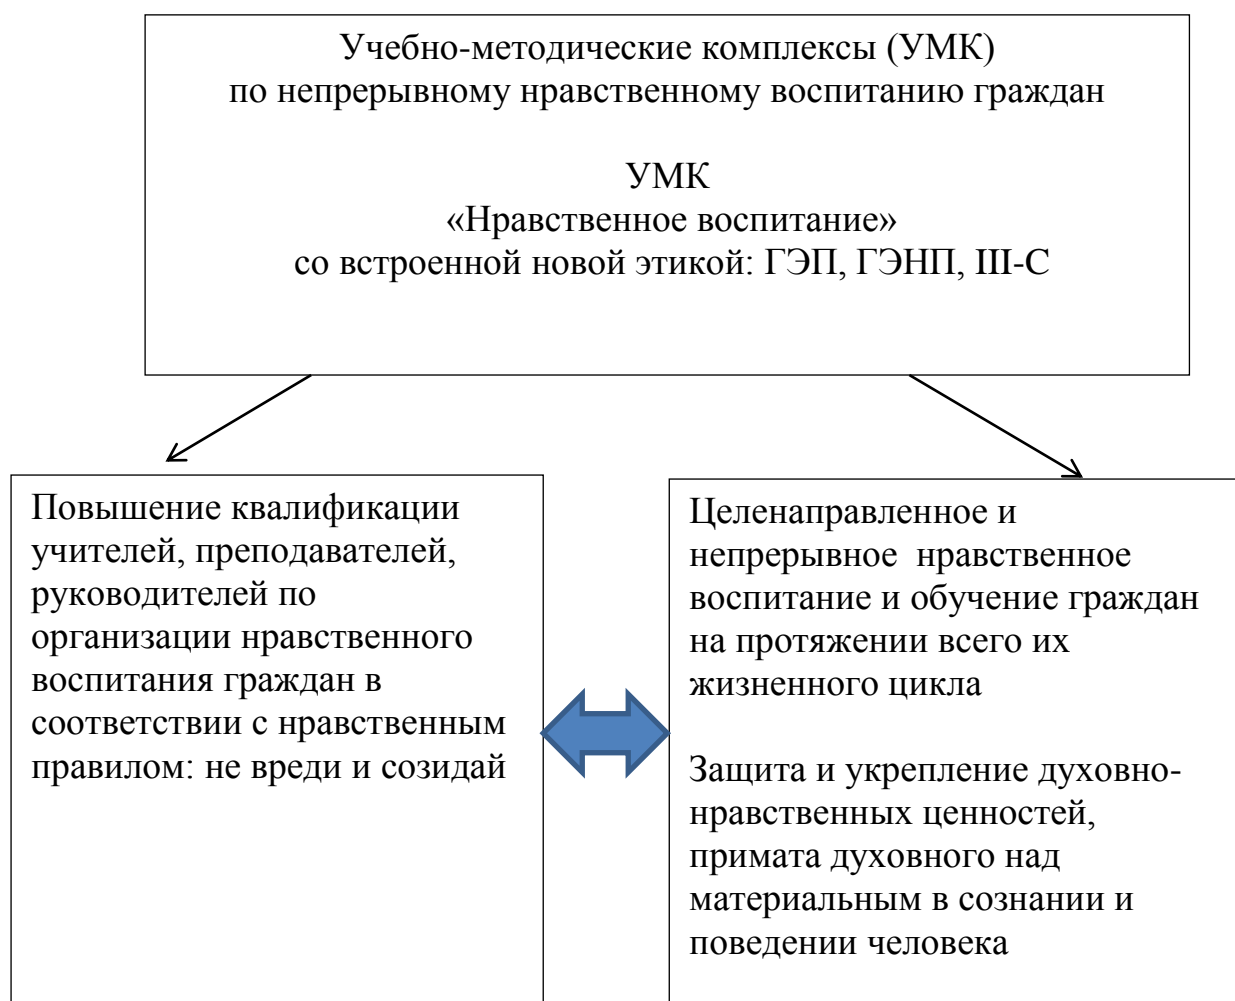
Учебно-методические комплексы (УМК)
по непрерывному нравственному воспитанию граждан

УМК
«Нравственное воспитание»
со встроенной новой этикой: ГЭП, ГЭНП, III-С

Повышение квалификации учителей, преподавателей, руководителей по организации нравственного воспитания граждан в соответствии с нравственным правилом: не вреди и созидай

Целенаправленное и непрерывное нравственное воспитание и обучение граждан на протяжении всего их жизненного цикла

Защита и укрепление духовно-нравственных ценностей, примата духовного над материальным в сознании и поведении человека